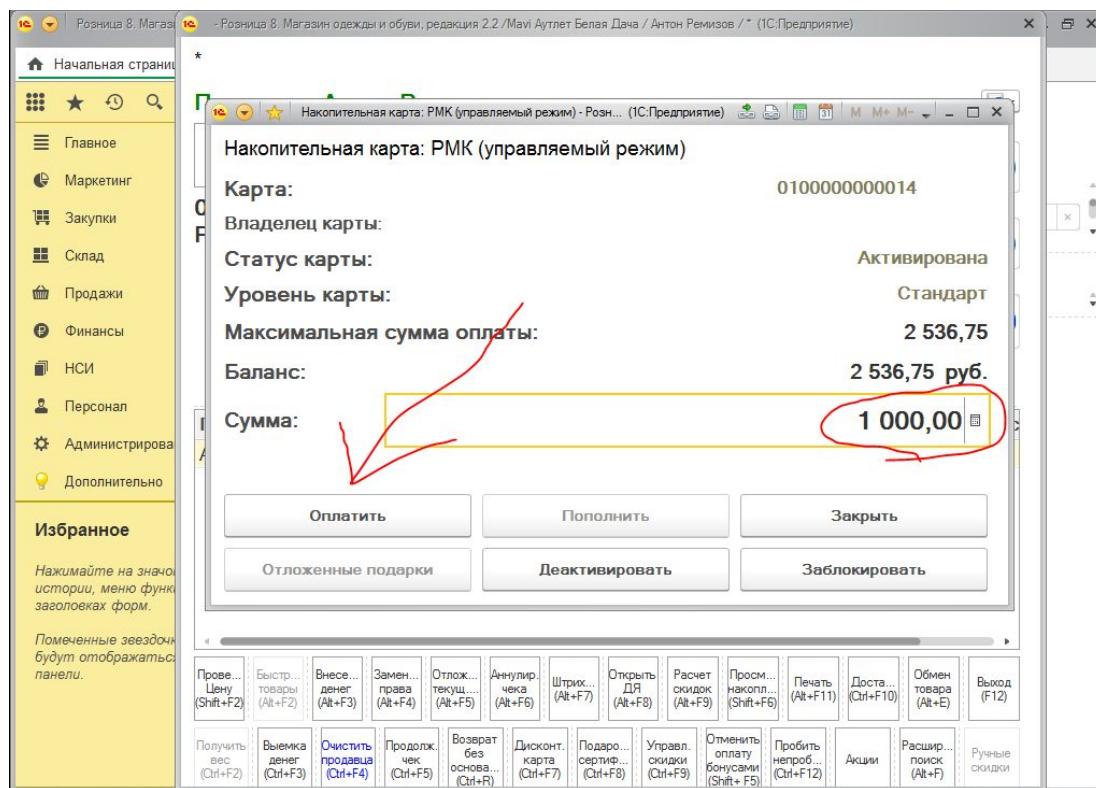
Розница 8. Магази

Розница 8. Магазин одежды и обуви, редакция 2.2 /Mavi Аутлет Белая Дача / Антон Ремизов / * (1С:Предприятие)

Начальная страни

*

Главное
Маркетинг
Закупки
Склад
Продажи
Финансы
НСИ
Персонал
Администрирова
Дополнительно

Избранное

Нажимайте на значо истории, меню функ заголовках форм.

Помеченные звездоч будут отображатьс панели.

Накопительная карта: РМК (управляемый режим) - Розн... (1С:Предприятие)

Накопительная карта: РМК (управляемый режим)

Карта: 0100000000014

Владелец карты:

Статус карты: Активирована

Уровень карты: Стандарт

Максимальная сумма оплаты: 2 536,75

Баланс: 2 536,75 руб.

Сумма: 1 000,00

Оплатить | Пополнить | Закрыть

Отложенные подарки | Деактивировать | Заблокировать

Прове... Цену (Shift+F2) | Быстр... товары (Alt+F2) | Внесе... денег (Alt+F3) | Замен... права (Alt+F4) | Отлож... текущ... (Alt+F5) | Аннулир. чека (Alt+F6) | Штрих... (Alt+F7) | Открыть ДЯ (Alt+F8) | Расчет скидок (Alt+F9) | Просм... накопл... (Shift+F6) | Печать (Alt+F11) | Доста... (Ctrl+F10) | Обмен товара (Alt+E) | Выход (F12)

Получить вес (Ctrl+F2) | Выемка денег (Ctrl+F3) | Очистить продавца (Ctrl+F4) | Продолж. чек (Ctrl+F5) | Возврат без основа... (Ctrl+R) | Дисконт. карта (Ctrl+F7) | Подаро... сертиф... (Ctrl+F8) | Управл. скидки (Ctrl+F9) | Отменить оплату бонусами (Shift+F5) | Пробить непроб... (Ctrl+F12) | Акции | Расшир... поиск (Alt+F) | Ручные скидки